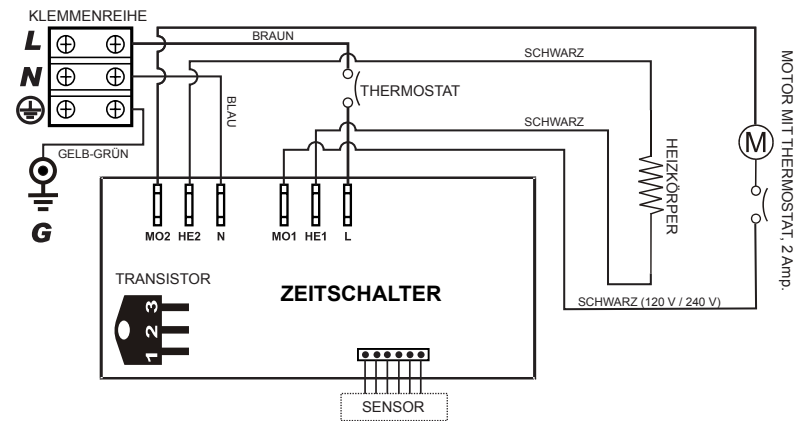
KLEMMENREIHE

L

N

BRAUN

SCHWARZ

BLAU

THERMOSTAT

SCHWARZ

GELB-GRÜN

G

HEIZKÖRPER

M

MOTOR MIT THERMOSTAT, 2 Amp.

MO2 HE2 N MO1 HE1 L

TRANSISTOR

1 2 3

ZEITSCHALTER

SCHWARZ (120 V / 240 V)

SENSOR